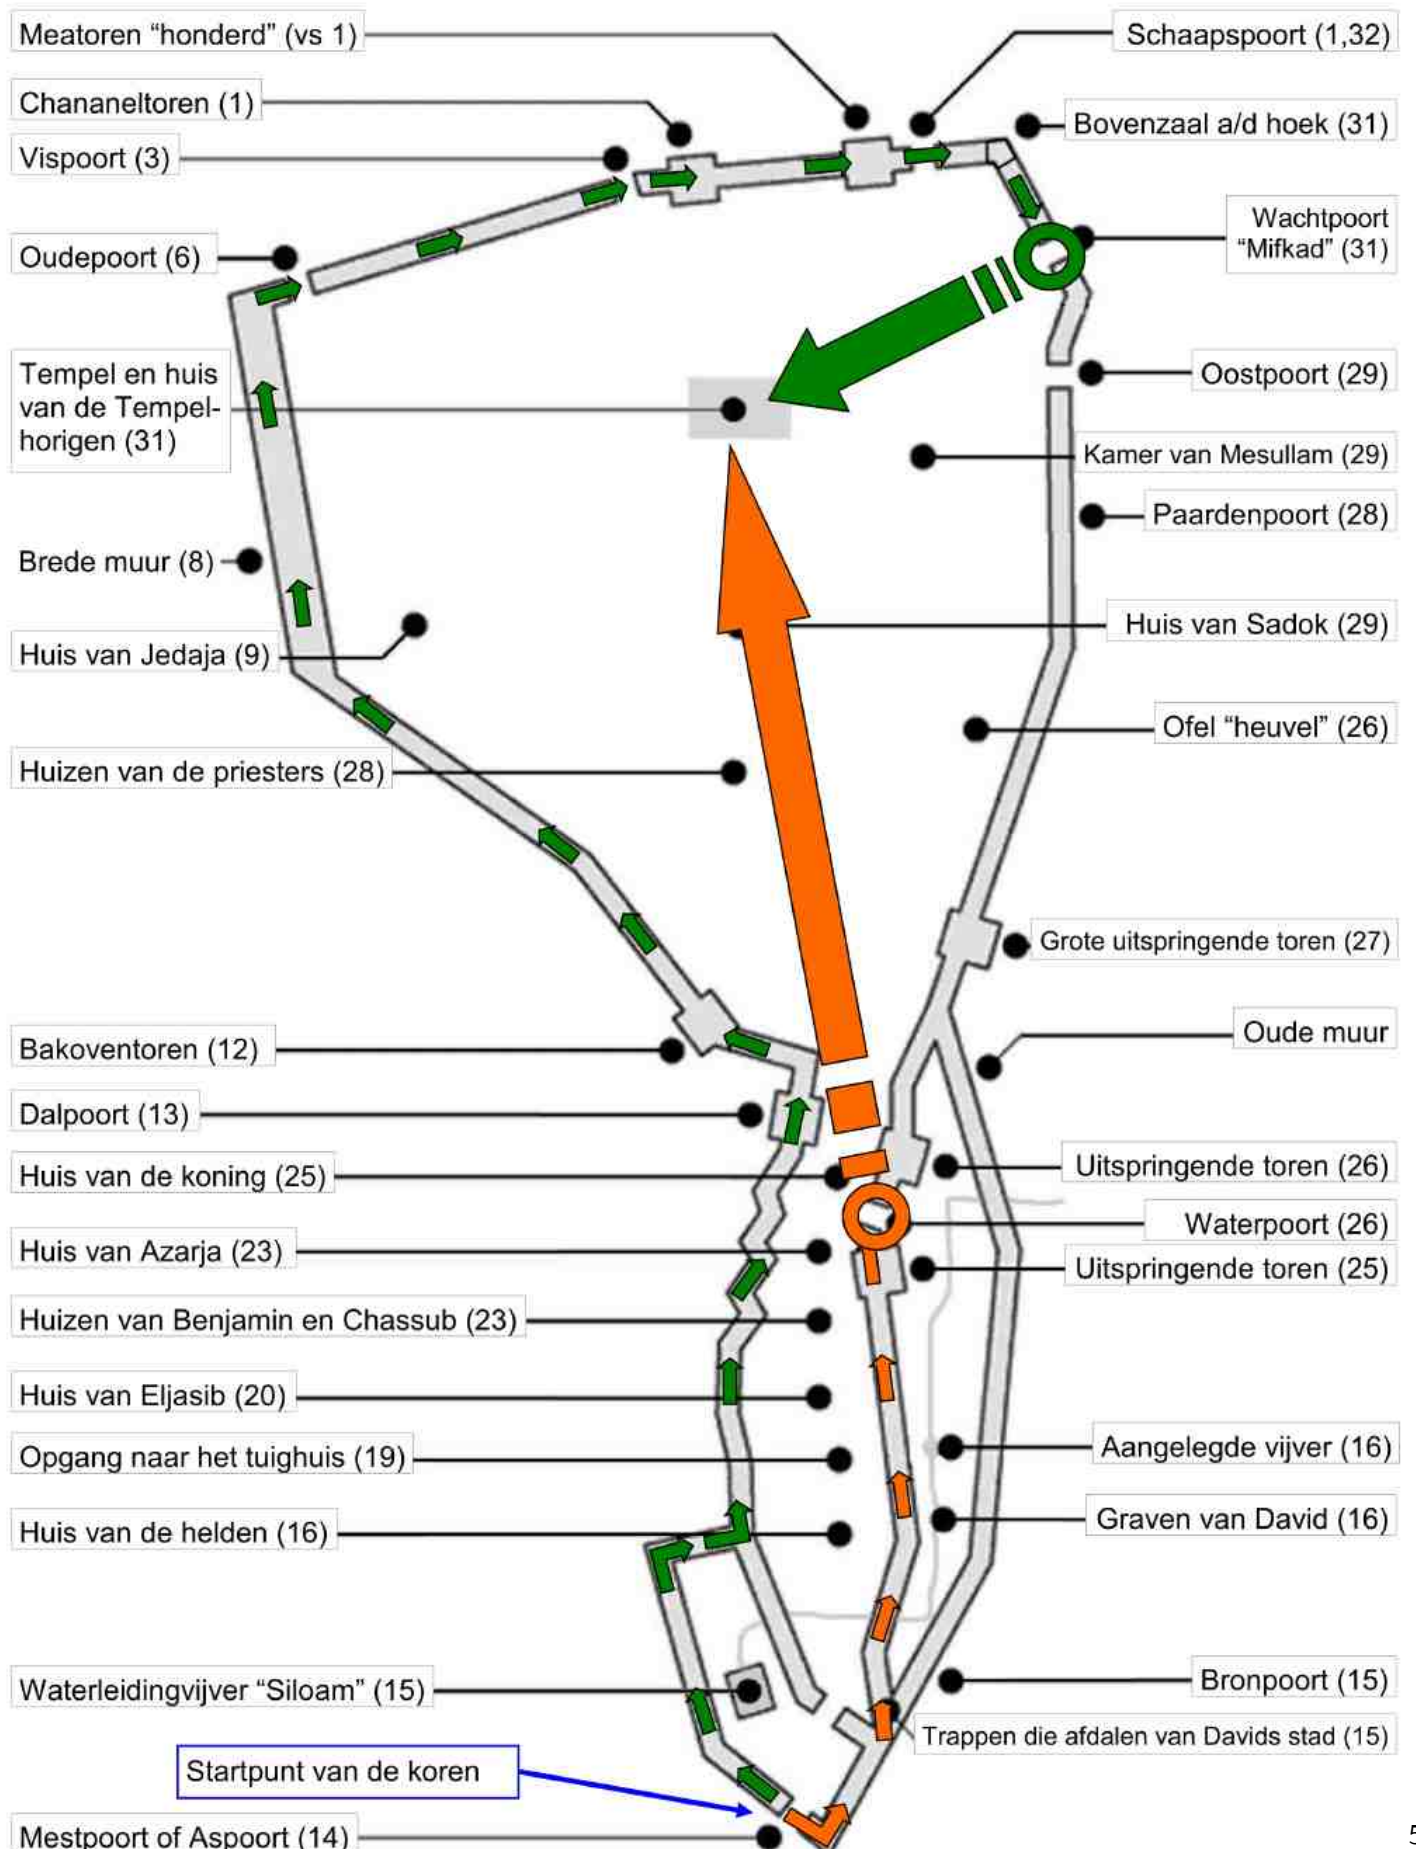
Meatoren “honderd” (vs 1)

Schaapspoort (1,32)

Chananeltoren (1)

Bovenzaal a/d hoek (31)

Vispoort (3)

Wachtpoort “Mifkad” (31)

Oudepoort (6)

Oostpoort (29)

Tempel en huis van de Tempelhorigen (31)

Kamer van Mesullam (29)

Paardenpoort (28)

Brede muur (8)

Huis van Sadok (29)

Huis van Jedaja (9)

Ofel “heuvel” (26)

Huizen van de priesters (28)

Grote uitspringende toren (27)

Oude muur

Bakoventoren (12)

Dalpoort (13)

Huis van de koning (25)

Uitspringende toren (26)

Waterpoort (26)

Huis van Azarja (23)

Uitspringende toren (25)

Huizen van Benjamin en Chassub (23)

Huis van Eljasib (20)

Opgang naar het tuighuis (19)

Aangelegde vijver (16)

Huis van de helden (16)

Graven van David (16)

Waterleidingvijver “Siloam” (15)

Bronpoort (15)

Trappen die afdalen van Davids stad (15)

Startpunt van de koren

Mestpoort of Aspoort (14)